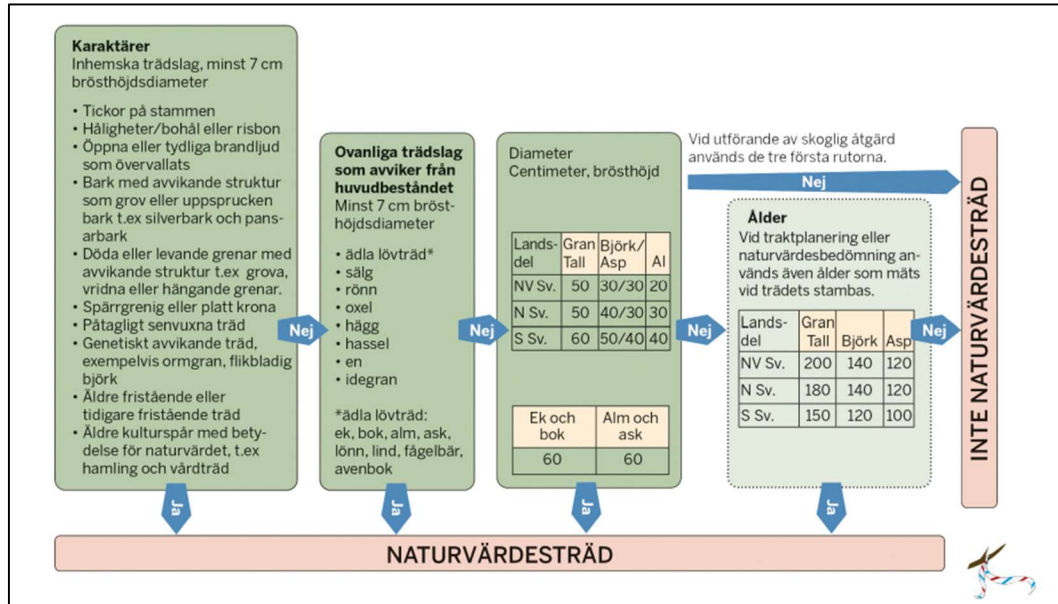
Karaktärer
Inhemska trädslag, minst 7 cm brösthöjdsdiameter

• Tickor på stammen
• Håligheter/bohål eller risbon
• Öppna eller tydliga brandljud som övervallats
• Bark med avvikande struktur som grov eller uppsprucken bark t.ex silverbark och pansarbark
• Döda eller levande grenar med avvikande struktur t.ex grova, vridna eller hängande grenar.
• Spärrgrenig eller platt krona
• Påtagligt senvuxna träd
• Genetiskt avvikande träd, exempelvis ormgran, flikbladig björk
• Äldre fristående eller tidigare fristående träd
• Äldre kulturspår med betydelse för naturvärdet, t.ex hamling och vårdträd

Nej

Ovanliga trädslag som avviker från huvudbeståndet
Minst 7 cm brösthöjdsdiameter

• ädla lövträd*
• sälg
• rönn
• oxel
• hägg
• hassel
• en
• idegran

*ädla lövträd: ek, bok, alm, ask, lönn, lind, fågelbär, avenbok

Nej

Diameter
Centimeter, brösthöjd

| Landsdel | Gran Tall | Björk/ Asp | Al |
|---|---|---|---|
| NV Sv. | 50 | 30/30 | 20 |
| N Sv. | 50 | 40/30 | 30 |
| S Sv. | 60 | 50/40 | 40 |

| Ek och bok | Alm och ask |
|---|---|
| 60 | 60 |

Vid utförande av skoglig åtgärd används de tre första rutorna.

Nej

Nej

Ålder
Vid traktplanering eller naturvärdesbedömning används även ålder som mäts vid trädets stambas.

| Landsdel | Gran Tall | Björk | Asp |
|---|---|---|---|
| NV Sv. | 200 | 140 | 120 |
| N Sv. | 180 | 140 | 120 |
| S Sv. | 150 | 120 | 100 |

Nej

INTE NATURVÄRDESTRÄD

Ja

Ja

Ja

Ja

NATURVÄRDESTRÄD